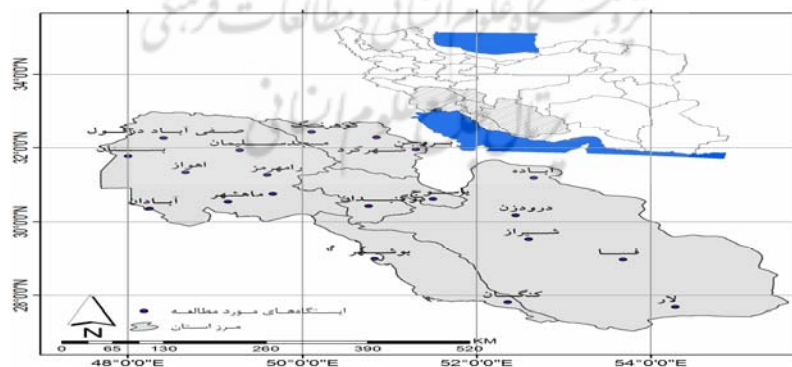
34°0'0"N
32°0'0"N
30°0'0"N
28°0'0"N
صفی اباد دزفول
کوهرنگ
مسجد سلیمان
شهرکرد
بستان
اهواز
رامهرمز
آباده
ماهشهر
آبادان
یاسوج
دوگنبدان
درودزن
شیراز
بوشهر
فسا
کنگان
لار
ایستگاه‌های مورد مطالعه
مرز استان
N
KM
0 65 130 260 390 520
48°0'0"E
50°0'0"E
52°0'0"E
54°0'0"E